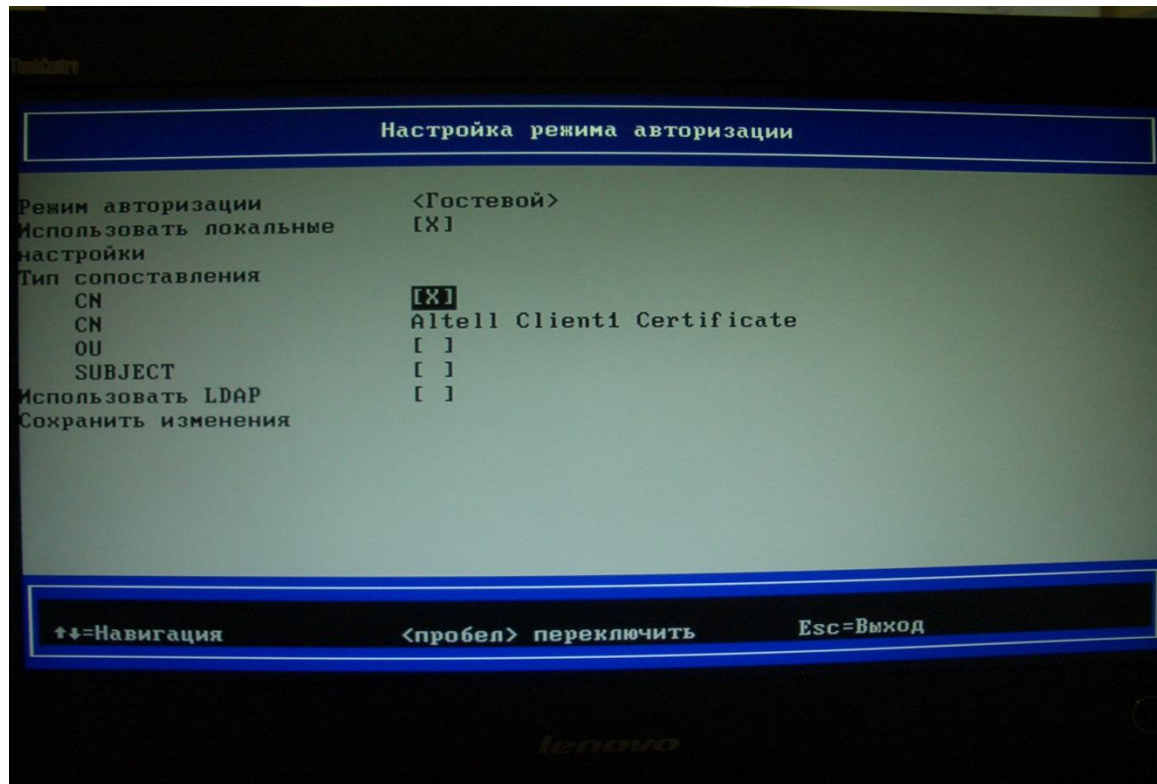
ThinkCentre

Настройка режима авторизации

Режим авторизации <Гостевой>
Использовать локальные настройки [X]
Тип сопоставления
CN [X]
CN Altell Client1 Certificate
OU [ ]
SUBJECT [ ]
Использовать LDAP [ ]
Сохранить изменения

↑↓=Навигация <пробел> переключить Esc=Выход

lenovo